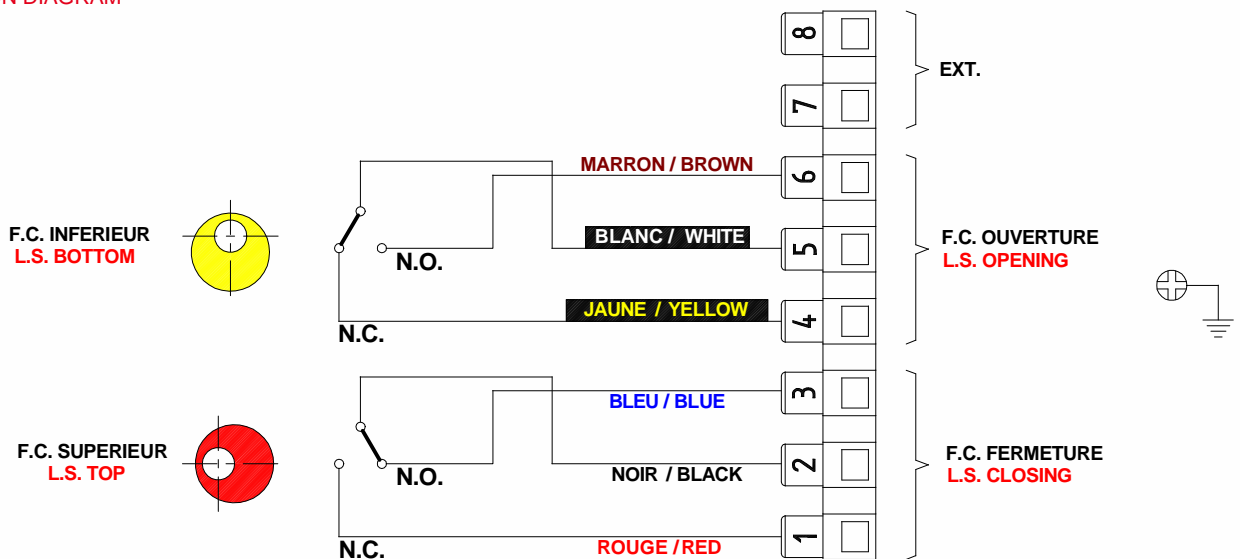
N DIAGRAM

8
7
EXT.

MARRON / BROWN
6
BLANC / WHITE
5
JAUNE / YELLOW
4
F.C. OUVERTURE
L.S. OPENING

F.C. INFERIEUR
L.S. BOTTOM
N.O.
N.C.

BLEU / BLUE
3
NOIR / BLACK
2
ROUGE / RED
1
F.C. FERMETURE
L.S. CLOSING

F.C. SUPERIEUR
L.S. TOP
N.O.
N.C.